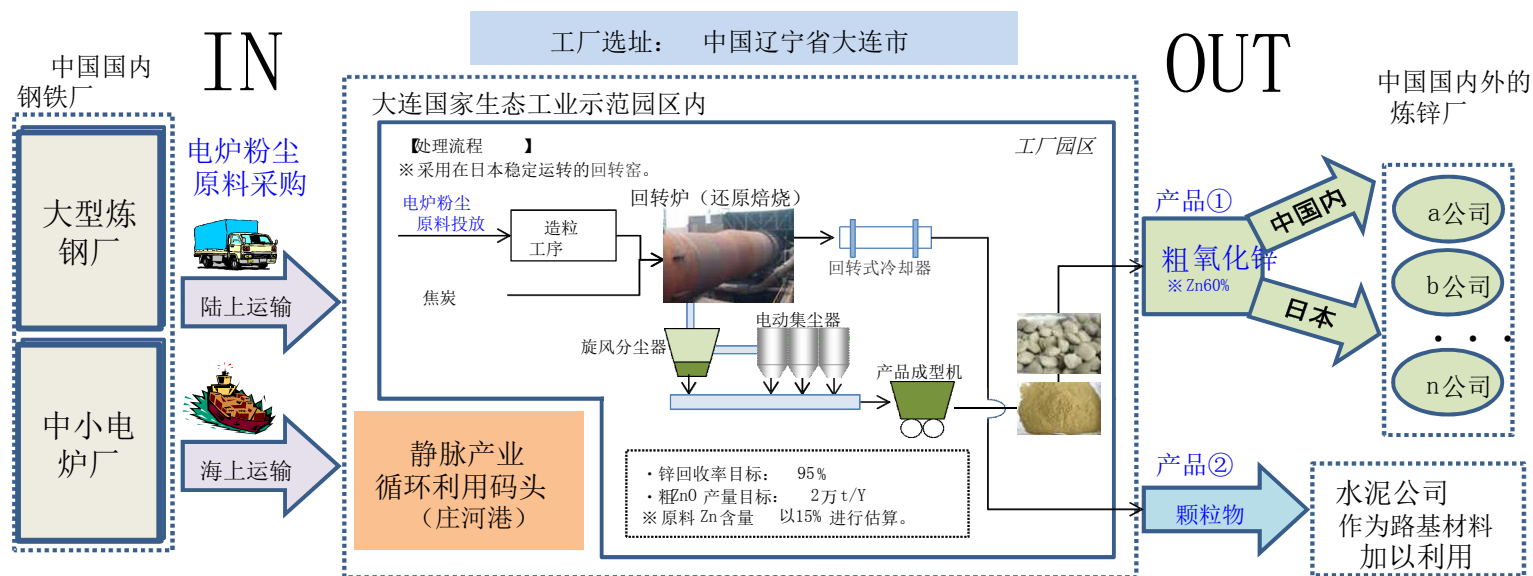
工厂选址： 中国辽宁省大连市

IN

OUT

中国国内钢铁厂

大型炼钢厂

中小电炉厂

电炉粉尘原料采购

陆上运输

海上运输

大连国家生态工业示范园区内

【处理流程 】
※采用在日本稳定运转的回转窑。

工厂园区

电炉粉尘原料投放

造粒工序

回转炉（还原焙烧）

回转式冷却器

焦炭

旋风分尘器

电动集尘器

产品成型机

静脉产业循环利用码头（庄河港）

・锌回收率目标： 95%
・粗ZnO 产量目标： 2万t/Y
※原料 Zn含量 以15% 进行估算。

产品①

粗氧化锌
※Zn60%

中国内

日本

中国国内外的炼锌厂

a公司

b公司

・・・

n公司

产品②

颗粒物

水泥公司
作为路基材料
加以利用